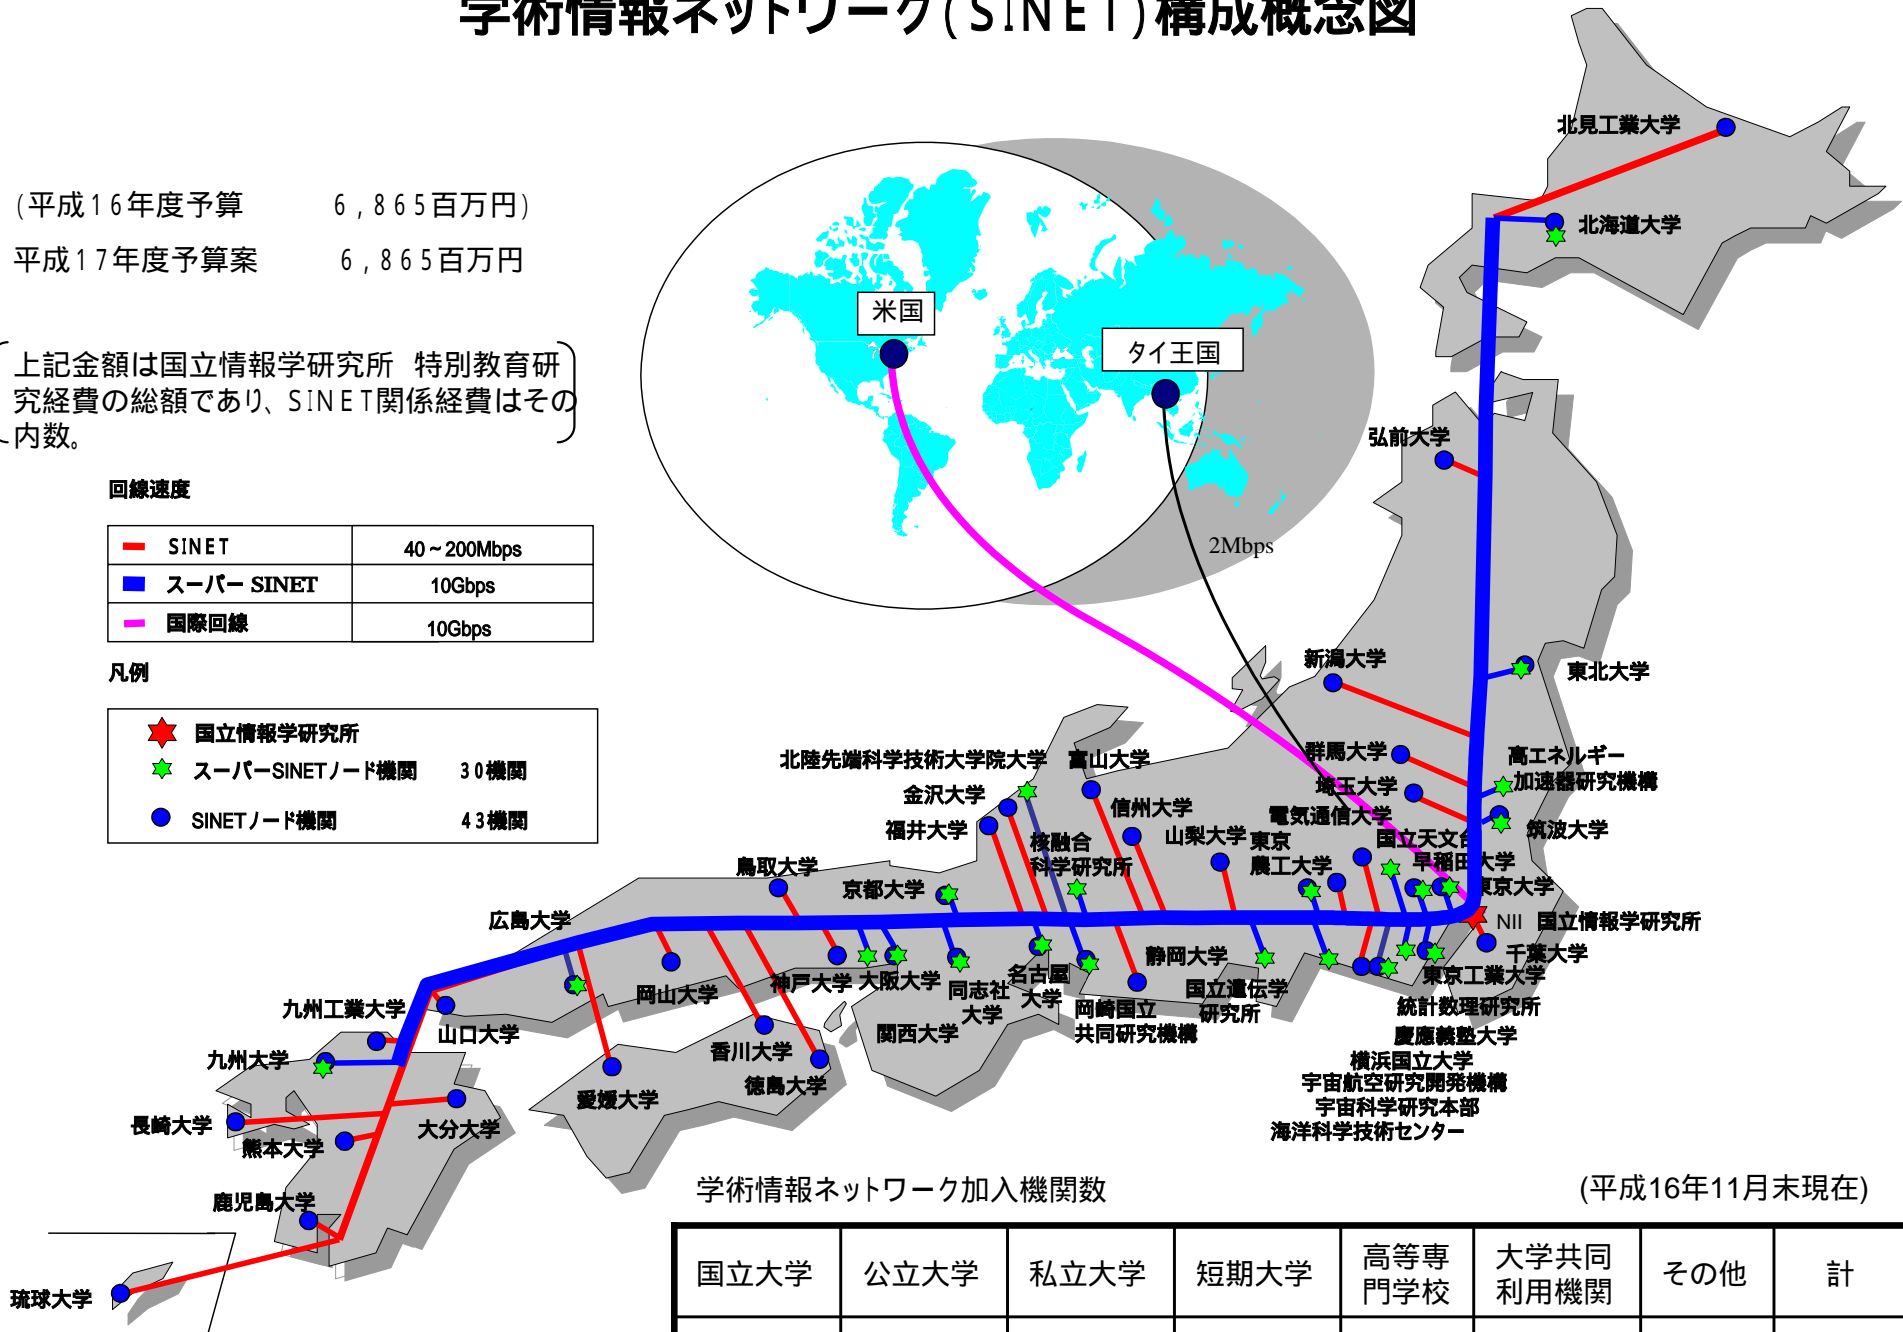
学術情報ネットワーク(SINET)構成概念図

(平成16年度予算　　6,865百万円)
平成17年度予算案　　6,865百万円

上記金額は国立情報学研究所 特別教育研究経費の総額であり、SINET関係経費はその内数。

回線速度

| SINET | 40～200Mbps |
|---|---|
| スーパーSINET | 10Gbps |
| 国際回線 | 10Gbps |

凡例

国立情報学研究所
スーパーSINETノード機関　30機関
SINETノード機関　43機関

米国
タイ王国
2Mbps

北見工業大学
北海道大学
弘前大学
東北大学
新潟大学
群馬大学
高エネルギー加速器研究機構
埼玉大学
筑波大学
電気通信大学
国立天文台
早稲田大学
東京大学
NII 国立情報学研究所
千葉大学
東京工業大学
統計数理研究所
慶應義塾大学
横浜国立大学
宇宙航空研究開発機構
宇宙科学研究本部
海洋科学技術センター
北陸先端科学技術大学院大学
富山大学
金沢大学
信州大学
福井大学
核融合科学研究所
山梨大学
東京農工大学
鳥取大学
京都大学
広島大学
静岡大学
国立遺伝学研究所
名古屋大学
岡崎国立共同研究機構
同志社大学
関西大学
神戸大学
大阪大学
岡山大学
九州工業大学
山口大学
九州大学
香川大学
徳島大学
愛媛大学
長崎大学
熊本大学
大分大学
鹿児島大学
琉球大学

学術情報ネットワーク加入機関数　(平成16年11月末現在)

| 国立大学 | 公立大学 | 私立大学 | 短期大学 | 高等専門学校 | 大学共同利用機関 | その他 | 計 |
|---|---|---|---|---|---|---|---|